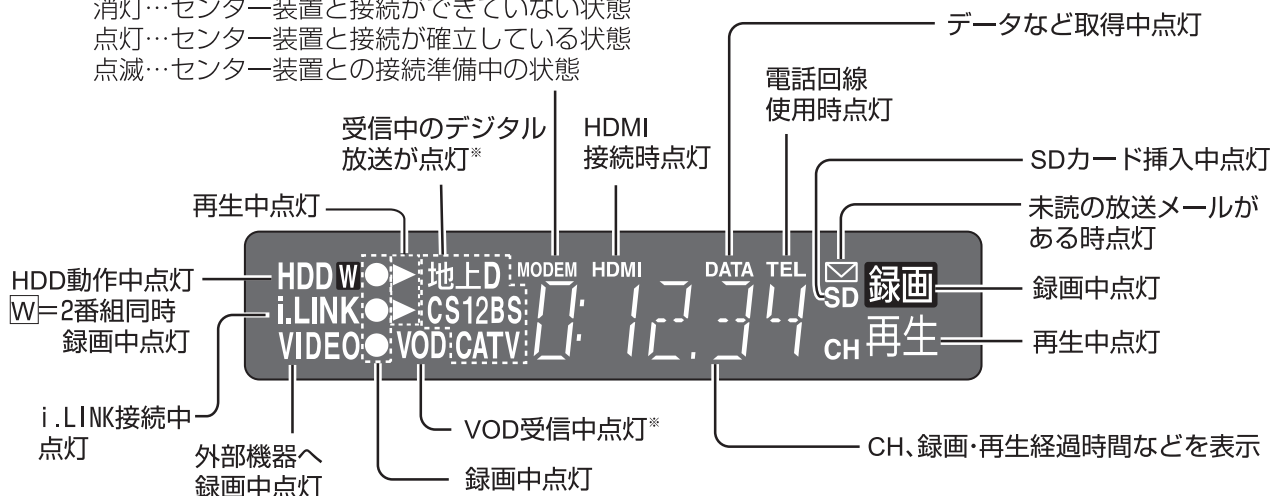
消灯…センター装置と接続ができていない状態
点灯…センター装置と接続が確立している状態
点滅…センター装置との接続準備中の状態

データなど取得中点灯

電話回線
使用時点灯

受信中のデジタル
放送が点灯※

HDMI
接続時点灯

SDカード挿入中点灯

再生中点灯

未読の放送メールがある時点灯

HDD動作中点灯
W=2番組同時録画中点灯

HDD W ● ▶ 地上D MODEM HDMI DATA TEL SD 録画
i.LINK ● ▶ CS 12 BS 0: 12.34
VIDEO ● VOD CATV CH 再生

録画中点灯

再生中点灯

i.LINK接続中点灯

外部機器へ録画中点灯

VOD受信中点灯※

録画中点灯

CH、録画・再生経過時間などを表示